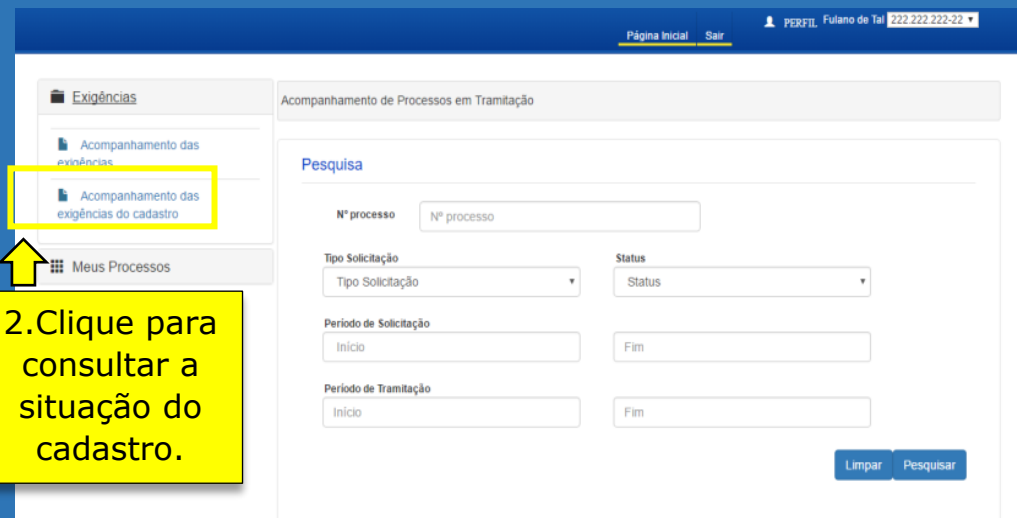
PERFIL Fulano de Tal 222.222.222-22

Página Inicial Sair

Exigências

Acompanhamento das exigências

Acompanhamento das exigências do cadastro

Meus Processos

2.Clique para consultar a situação do cadastro.

Acompanhamento de Processos em Tramitação

Pesquisa

Nº processo
Nº processo

Tipo Solicitação
Tipo Solicitação

Status
Status

Período de Solicitação
Início
Fim

Período de Tramitação
Início
Fim

Limpar Pesquisar